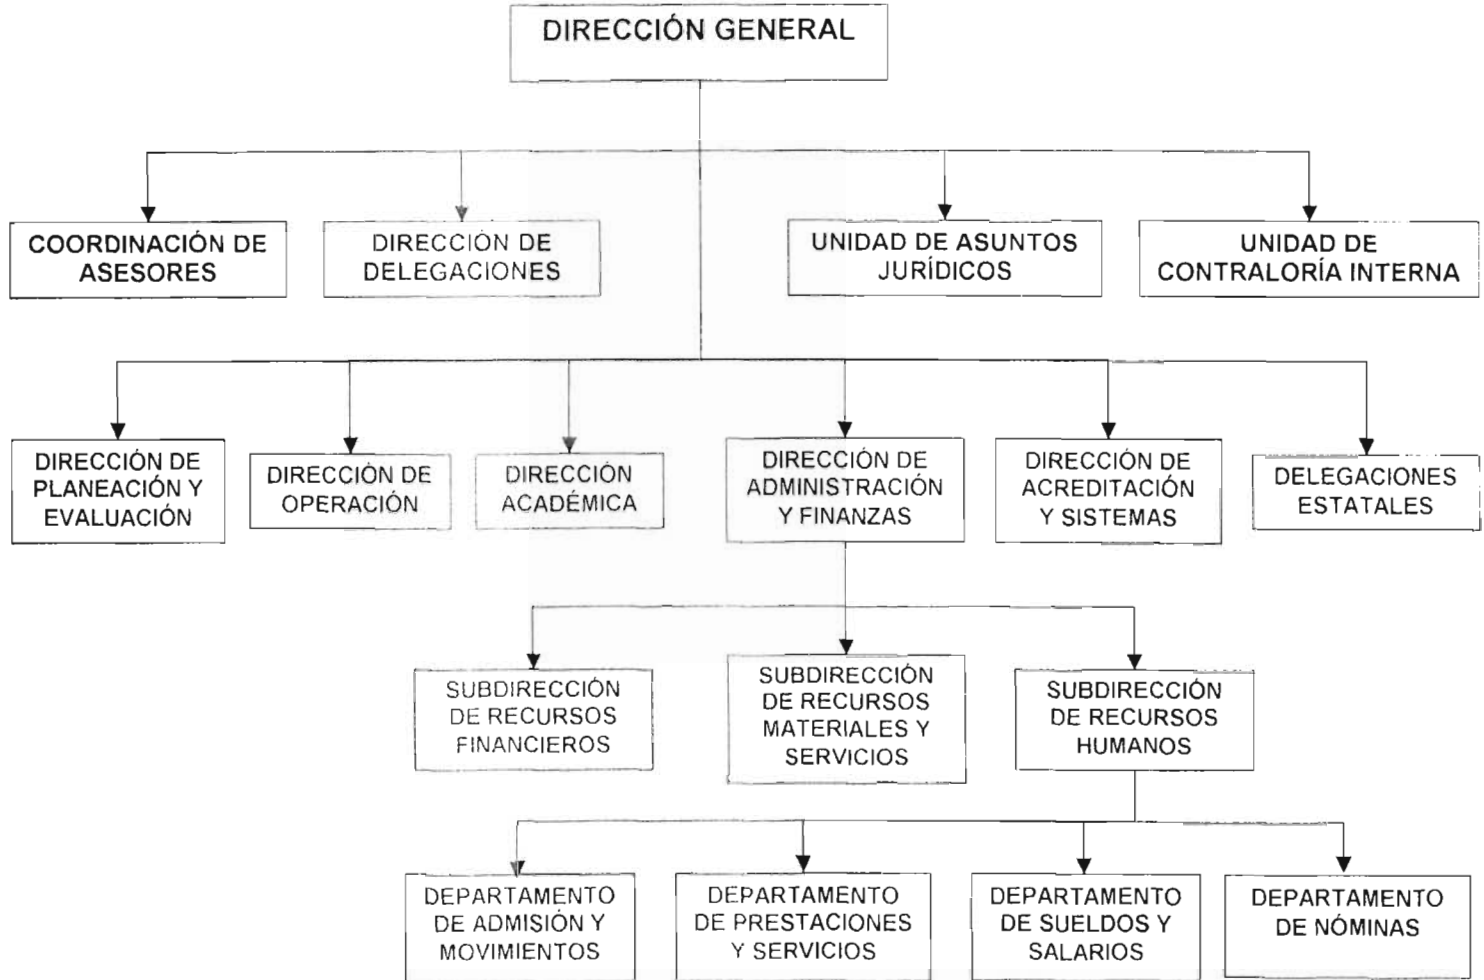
DIRECCIÓN GENERAL

COORDINACIÓN DE ASESORES

DIRECCIÓN DE DELEGACIONES

UNIDAD DE ASUNTOS JURÍDICOS

UNIDAD DE CONTRALORÍA INTERNA

DIRECCIÓN DE PLANEACIÓN Y EVALUACIÓN

DIRECCIÓN DE OPERACIÓN

DIRECCIÓN ACADÉMICA

DIRECCIÓN DE ADMINISTRACIÓN Y FINANZAS

DIRECCIÓN DE ACREDITACIÓN Y SISTEMAS

DELEGACIONES ESTATALES

SUBDIRECCIÓN DE RECURSOS FINANCIEROS

SUBDIRECCIÓN DE RECURSOS MATERIALES Y SERVICIOS

SUBDIRECCIÓN DE RECURSOS HUMANOS

DEPARTAMENTO DE ADMISIÓN Y MOVIMIENTOS

DEPARTAMENTO DE PRESTACIONES Y SERVICIOS

DEPARTAMENTO DE SUELDOS Y SALARIOS

DEPARTAMENTO DE NÓMINAS